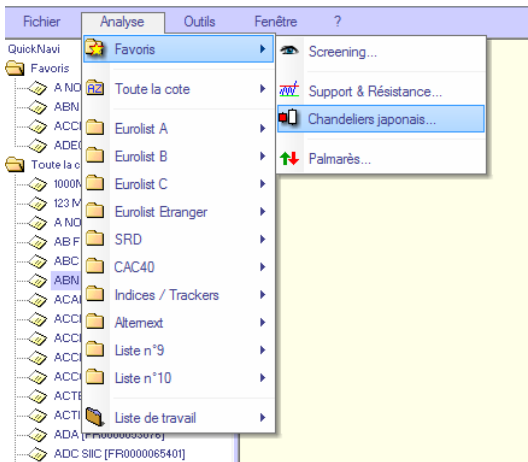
Fichier Analyse Outils Fenêtre ?

QuickNavi
Favoris
A NO
ABN
ACC
ADE
Toute la c
1000M
123 M
A NO
AB F
ABC
ABN
ACAI
ACC
ACC
ACC
ACC
ACTE
ACTI
ADA [FR0000053076]
ADC SIIC [FR0000065401]

Favoris
Toute la cote
Eurolist A
Eurolist B
Eurolist C
Eurolist Etranger
SRD
CAC40
Indices / Trackers
Alternext
Liste n°9
Liste n°10
Liste de travail

Screening...
Support & Résistance...
Chandeliers japonais...
Palmarès...